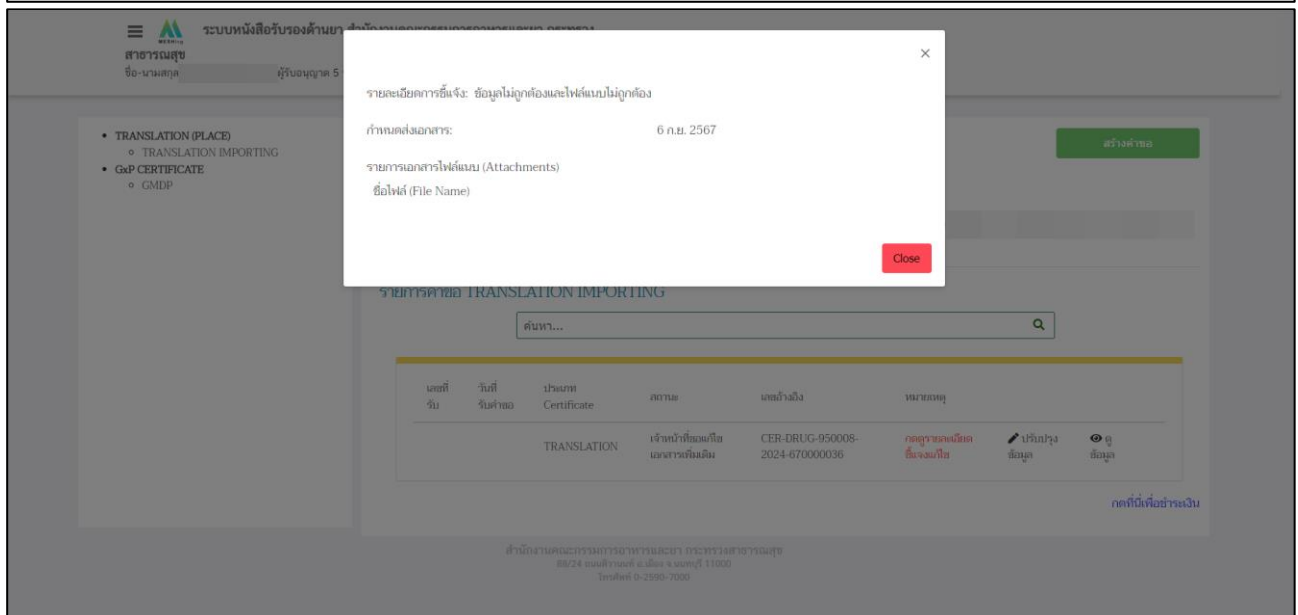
ระบบหนังสือรับรองด้านยา สำนักงานคณะกรรมการอาหารและยา กระทรวงสาธารณสุข

ชื่อ-นามสกุล ผู้รับอนุญาต 5

- TRANSLATION (PLACE)
  - TRANSLATION IMPORTING
- GxP CERTIFICATE
  - GMDP

สร้างคำขอ

รายการคำขอ TRANSLATION IMPORTING

ค้นหา...

| เลขที่รับ | วันที่รับคำขอ | ประเภท Certificate | สถานะ | เลขอ้างอิง | หมายเหตุ | | |
|---|---|---|---|---|---|---|---|
| | | TRANSLATION | เจ้าหน้าที่ขอแก้ไขเอกสารเพิ่มเติม | CER-DRUG-950008-2024-670000036 | กดดูรายละเอียดชี้แจงแก้ไข | ปรับปรุงข้อมูล | ดูข้อมูล |

กดที่นี่เพื่อชำระเงิน

สำนักงานคณะกรรมการอาหารและยา กระทรวงสาธารณสุข
88/24 ถนนติวานนท์ อ.เมือง จ.นนทบุรี 11000
โทรศัพท์ 0-2590-7000

×

รายละเอียดการชี้แจง: ข้อมูลไม่ถูกต้องและไฟล์แนบไม่ถูกต้อง

กำหนดส่งเอกสาร: 6 ก.ย. 2567

รายการเอกสารไฟล์แนบ (Attachments)

ชื่อไฟล์ (File Name)

Close